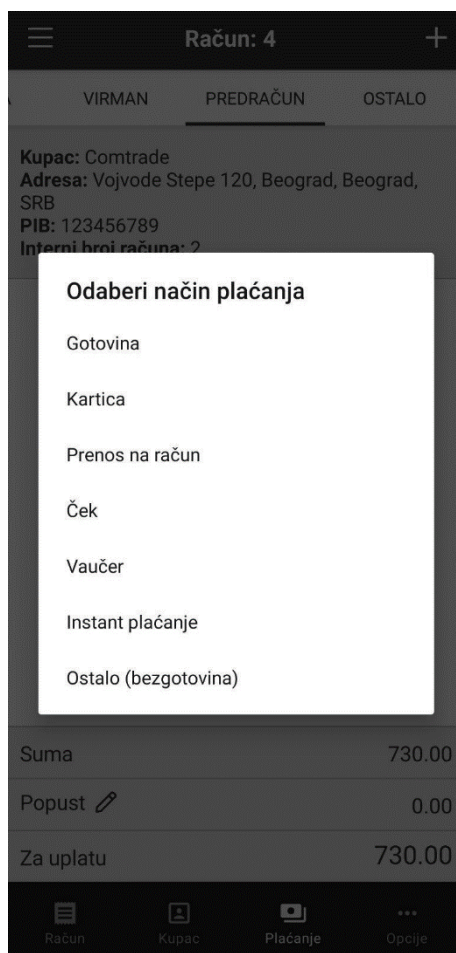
Račun: 4

VIRMAN PREDRAČUN OSTALO

Kupac: Comtrade
Adresa: Vojvode Stepe 120, Beograd, Beograd, SRB
PIB: 123456789
Interni broj računa: 2

Odaberi način plaćanja

Gotovina

Kartica

Prenos na račun

Ček

Vaučer

Instant plaćanje

Ostalo (bezgotovina)

Suma 730.00

Popust 0.00

Za uplatu 730.00

Račun Kupac Plaćanje Opcije